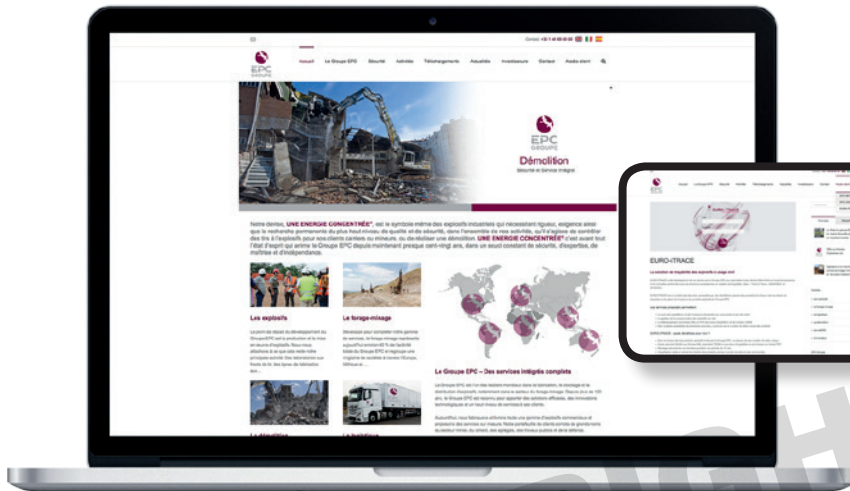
Contact : +33 1 40 69 00 00

EPC GROUPE

Accueil Le Groupe EPC Sécurité Activités Téléchargements Actualités Investisseurs Contact Accès client

EPC GROUPE

Démolition

Sécurité et Service intégré

Notre devise, UNE ENERGIE CONCENTRÉE®, est le symbole même des exploits industriels qui nécessitent rigueur, exigence ainsi que la recherche permanente du plus haut niveau de qualité et de sécurité, dans l'ensemble de nos activités, qu'il s'agisse de contrôler des tirs à l'explosif pour nos clients carriers ou mineurs, ou de réaliser une démolition. UNE ENERGIE CONCENTRÉE® c'est avant tout l'état d'esprit qui anime le Groupe EPC depuis maintenant presque cent-vingt ans, avec un souci constant de sécurité, d'expertise, de maîtrise et d'indépendance.

Les explosifs

Le forage-minage

Le Groupe EPC — Des services intégrés complets

EURO-TRACE

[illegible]